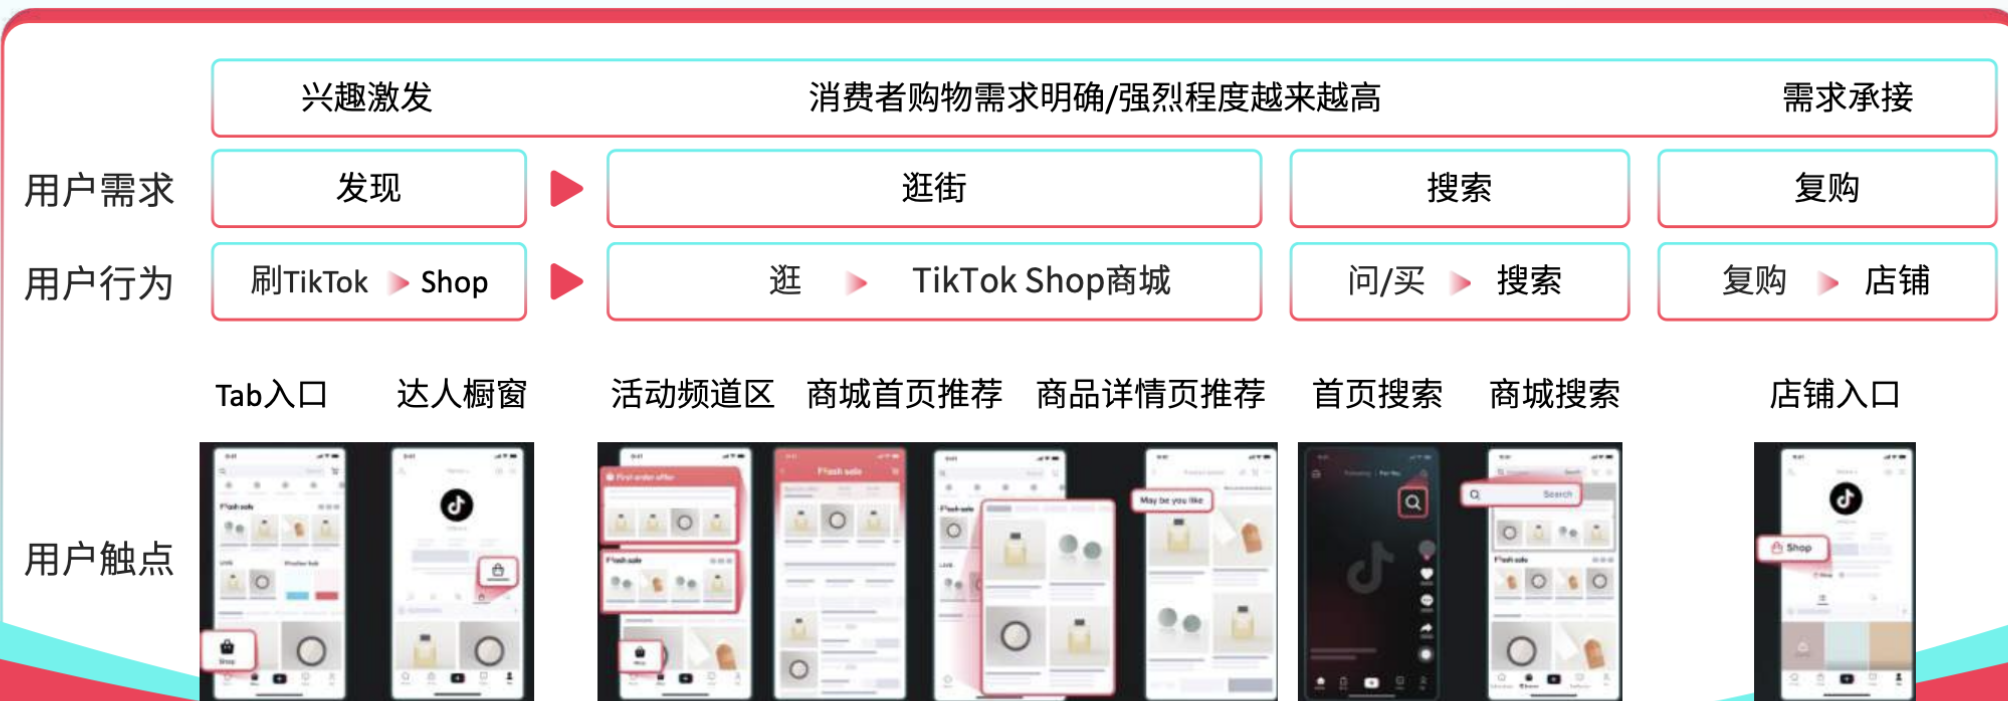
兴趣激发　消费者购物需求明确/强烈程度越来越高　需求承接

| | | | | |
|---|---|---|---|---|
| 用户需求 | 发现 | 逛街 | 搜索 | 复购 |
| 用户行为 | 刷TikTok ▶ Shop | 逛 ▶ TikTok Shop商城 | 问/买 ▶ 搜索 | 复购 ▶ 店铺 |

Tab入口　达人橱窗　活动频道区　商城首页推荐　商品详情页推荐　首页搜索　商城搜索　店铺入口

用户触点

Flash sale

Shop

First order offer

Flash sale

Flash sale

Flash sale

May be you like

Search

Flash sale

Shop